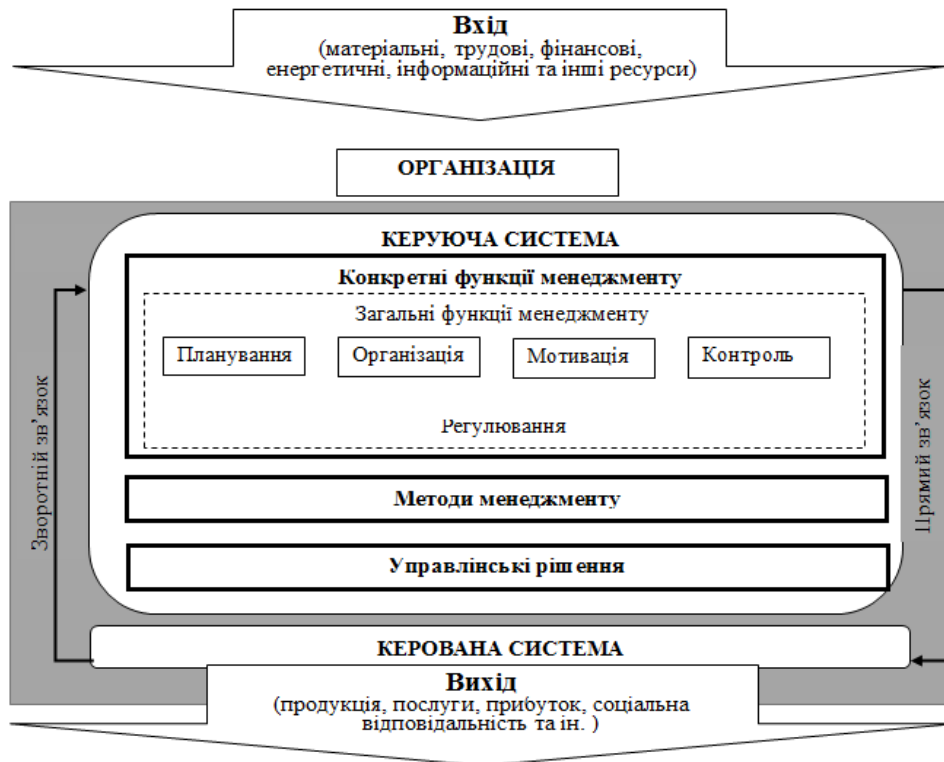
Вхід
(матеріальні, трудові, фінансові, енергетичні, інформаційні та інші ресурси)

ОРГАНІЗАЦІЯ

КЕРУЮЧА СИСТЕМА

Конкретні функції менеджменту

Загальні функції менеджменту

Планування

Організація

Мотивація

Контроль

Регулювання

Методи менеджменту

Управлінські рішення

Зворотній зв'язок

Прямий зв'язок

КЕРОВАНА СИСТЕМА

Вихід
(продукція, послуги, прибуток, соціальна відповідальність та ін. )